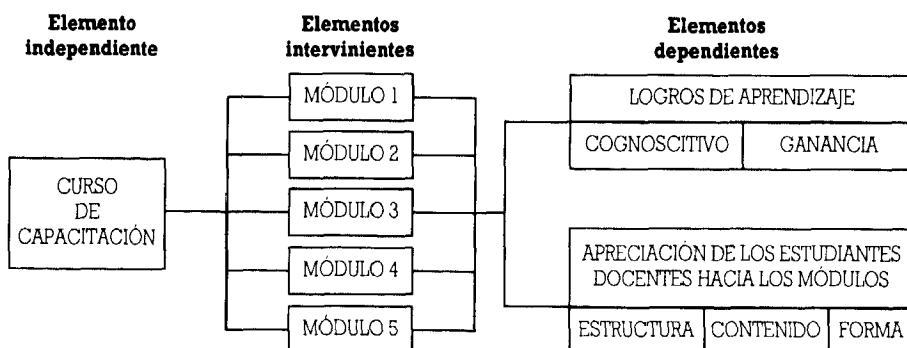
**Elemento independiente**

**Elementos intervinientes**

**Elementos dependientes**

CURSO DE CAPACITACIÓN

MÓDULO 1

MÓDULO 2

MÓDULO 3

MÓDULO 4

MÓDULO 5

LOGROS DE APRENDIZAJE

COGNOSCITIVO

GANANCIA

APRECIACIÓN DE LOS ESTUDIANTES DOCENTES HACIA LOS MÓDULOS

ESTRUCTURA

CONTENIDO

FORMA